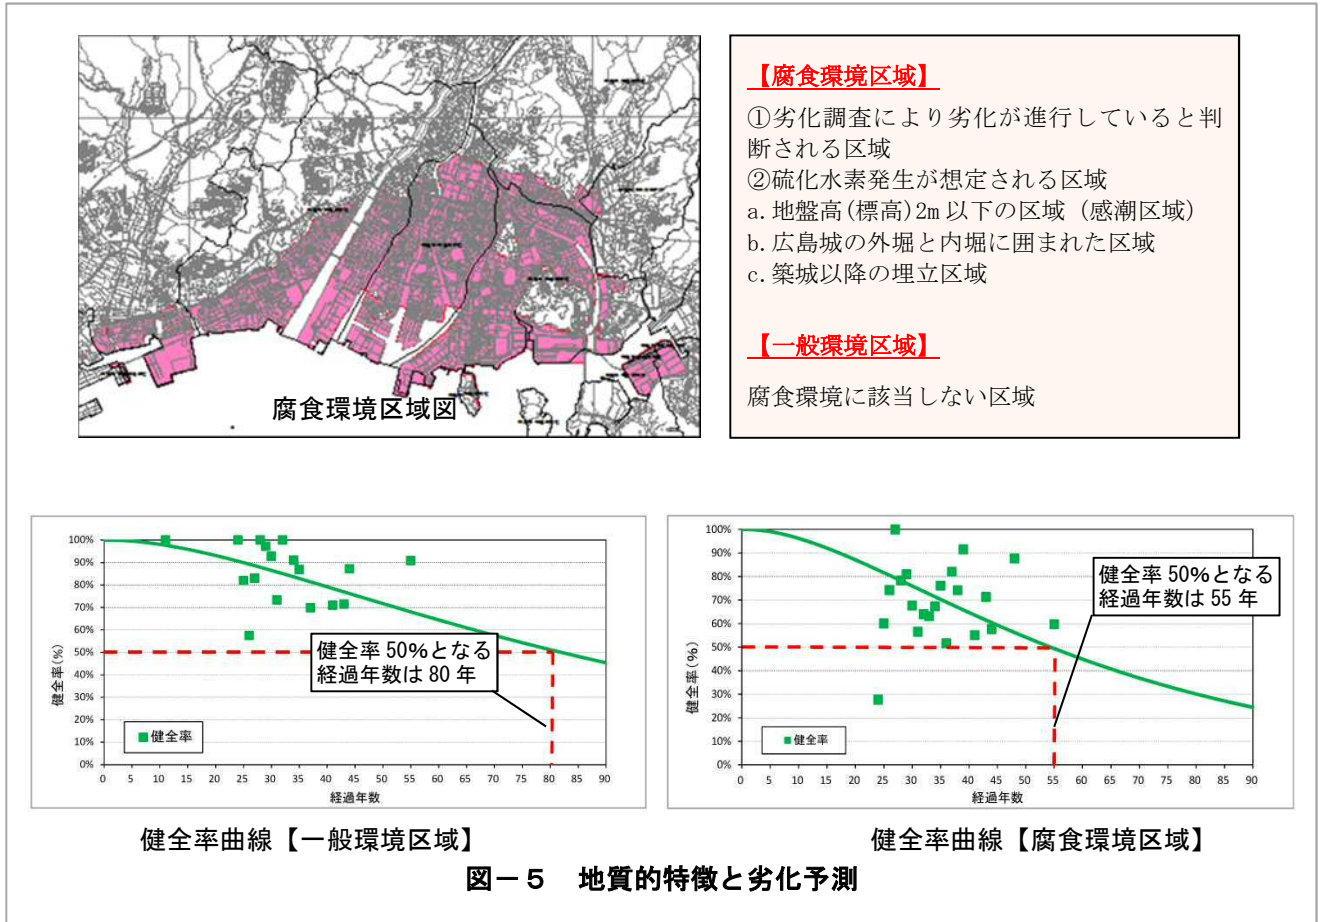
腐食環境区域図

【腐食環境区域】

①劣化調査により劣化が進行していると判断される区域
②硫化水素発生が想定される区域
a. 地盤高(標高)2m 以下の区域（感潮区域）
b. 広島城の外堀と内堀に囲まれた区域
c. 築城以降の埋立区域

【一般環境区域】

腐食環境に該当しない区域

100%
90%
80%
70%
60%
50%
40%
30%
20%
10%
0%
健全率(%)
0 5 10 15 20 25 30 35 40 45 50 55 60 65 70 75 80 85 90
経過年数
健全率 50%となる経過年数は 80 年
■健全率

100%
90%
80%
70%
60%
50%
40%
30%
20%
10%
0%
健全率(%)
0 5 10 15 20 25 30 35 40 45 50 55 60 65 70 75 80 85 90
経過年数
健全率 50%となる経過年数は 55 年
■健全率

健全率曲線【一般環境区域】

健全率曲線【腐食環境区域】

図－５　地質的特徴と劣化予測